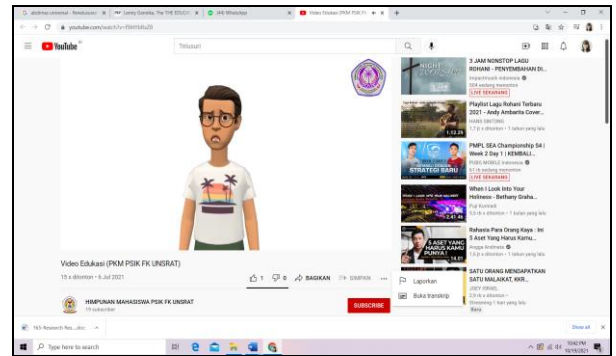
alodimaz universal - Rekabuasion | Lonny Gamble, The 3D EDUCA | (49) WhatsApp | Video Edukasi (PKM PSIK FK | +

youtube.com/watch?v=f6hmbfu5l

YouTube

Telusuri

Video Edukasi (PKM PSIK FK UNSRAT)

15 x ditonton • 6 Jul 2021

1 0 BAGIKAN SIMPAN ...

HIMPUNAN MAHASISWA PSIK FK UNSRAT
19 subscriber

SUBSCRIBE

Laporkan

Buka transkrip

3 JAM NONSTOP LAGU ROHANI - PENYEMBAHAN DI...
Impactmusik Indonesia
324 sedang menonton
LIVE SEKARANG

Playlist Lagu Rohani Terbaru 2021 - Andy Ambarita Cover...
HANS SINTONG
1,7 jt x ditonton • 1 tahun yang lalu

1.12.29

PMPL SEA Championship S4 | Week 2 Day 1 | KEMBALI...
PUBG MOBILE Indonesia
57 rb sedang menonton
LIVE SEKARANG

STRATEGI BARU

When I Look Into Your Holiness - Bethany Graha...
Yogi Kurniadi
5,5 rb x ditonton • 1 tahun yang lalu

2.41.46

Rahasia Para Orang Kaya : Ini 5 Aset Yang Harus Kamu...
Angga Andinata
1,6 jt x ditonton • 1 tahun yang lalu

5 ASET YANG HARUS KAMU PUNYA!

14.01

SATU ORANG MENDAPATKAN SATU MALAIKAT, KKR...
JOEY ISRAEL
2,9 rb x ditonton •
3 minggu yang lalu
Baru

165-Research Req....docx

Show all

Type here to search

10:42 PM
10/19/2021